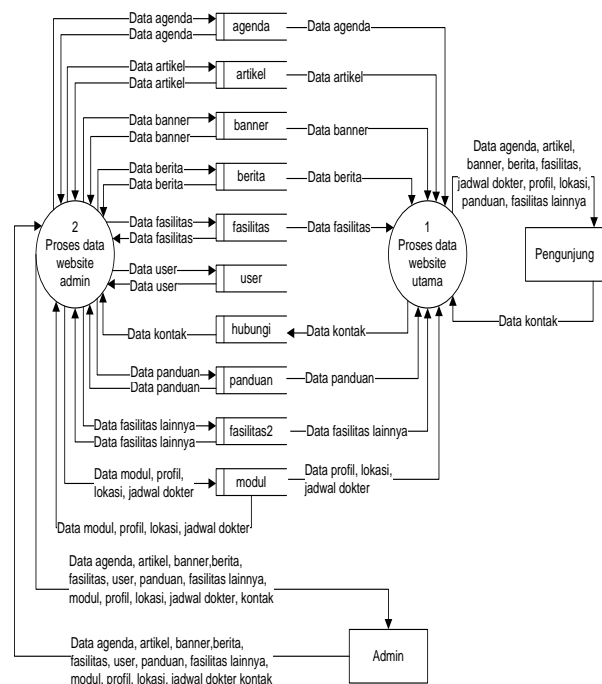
Data agenda
Data agenda
agenda
Data agenda
Data artikel
Data artikel
artikel
Data artikel
Data banner
Data banner
banner
Data banner
Data berita
Data berita
berita
Data berita
Data agenda, artikel, banner, berita, fasilitas, jadwal dokter, profil, lokasi, panduan, fasilitas lainnya
2
Proses data website admin
Data fasilitas
Data fasilitas
fasilitas
Data fasilitas
1
Proses data website utama
Pengunjung
Data user
Data user
user
Data kontak
hubungi
Data kontak
Data kontak
Data panduan
Data panduan
panduan
Data panduan
Data fasilitas lainnya
Data fasilitas lainnya
fasilitas2
Data fasilitas lainnya
Data modul, profil, lokasi, jadwal dokter
modul
Data profil, lokasi, jadwal dokter
Data modul, profil, lokasi, jadwal dokter
Data agenda, artikel, banner,berita, fasilitas, user, panduan, fasilitas lainnya, modul, profil, lokasi, jadwal dokter, kontak
Data agenda, artikel, banner,berita, fasilitas, user, panduan, fasilitas lainnya, modul, profil, lokasi, jadwal dokter kontak
Admin